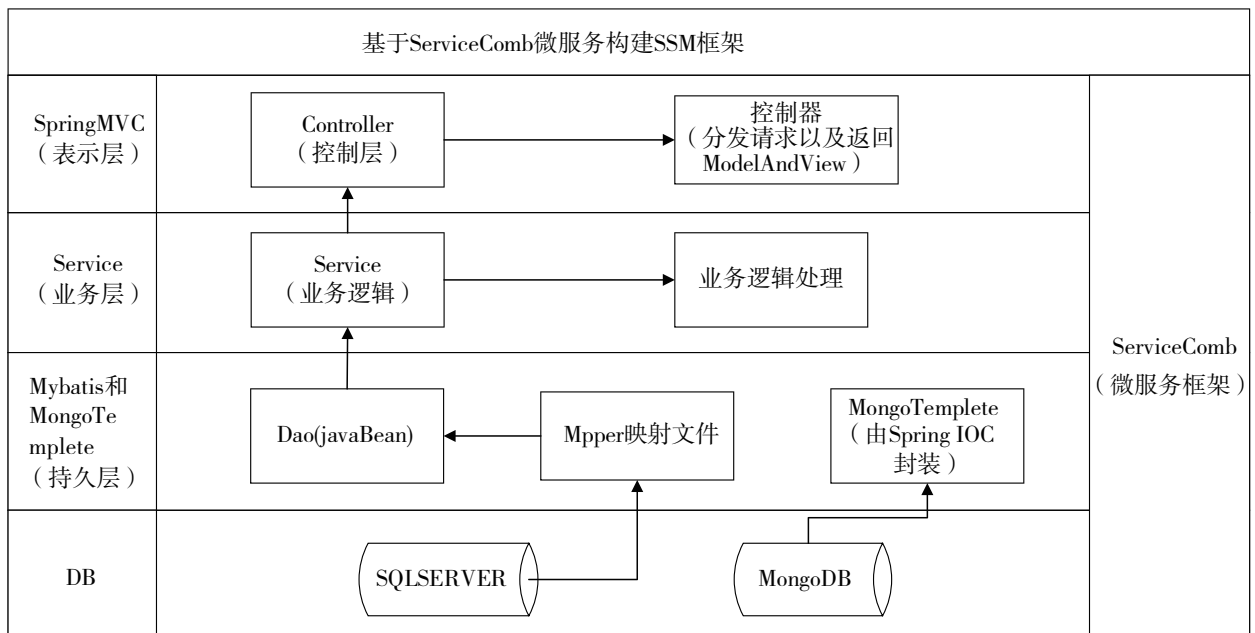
基于ServiceComb微服务构建SSM框架

SpringMVC
（表示层）

Controller
（控制层）

控制器
（分发请求以及返回ModelAndView）

Service
（业务层）

Service
（业务逻辑）

业务逻辑处理

ServiceComb
（微服务框架）

Mybatis和MongoTemplete
（持久层）

Dao(javaBean)

Mpper映射文件

MongoTemplete
（由Spring IOC封装）

DB

SQLSERVER

MongoDB